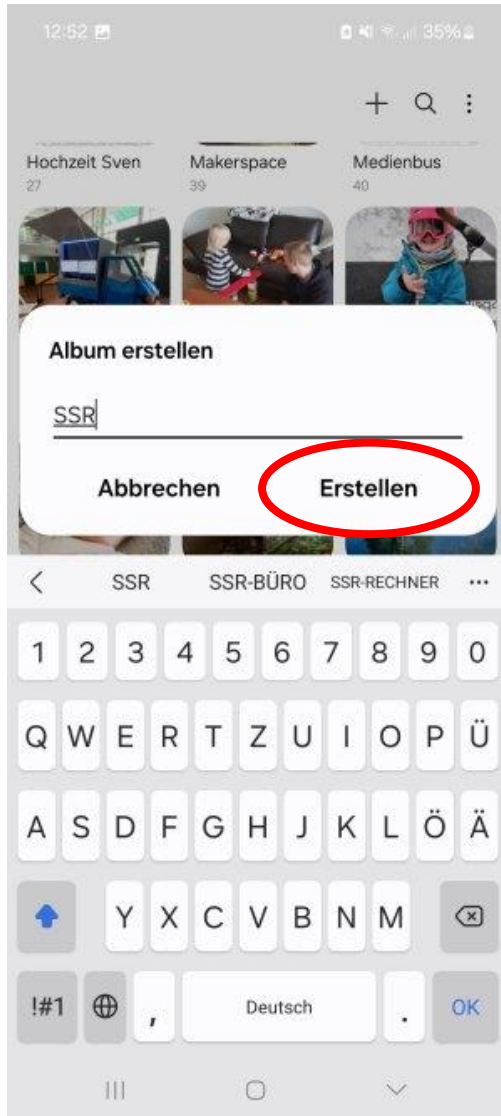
12:52 35%

+

Hochzeit Sven
27

Makerspace
39

Medienbus
40

Album erstellen

SSR

Abbrechen

Erstellen

SSR SSR-BÜRO SSR-RECHNER ...

1 2 3 4 5 6 7 8 9 0

Q W E R T Z U I O P Ü

A S D F G H J K L Ö Ä

Y X C V B N M

!#1 , Deutsch . OK